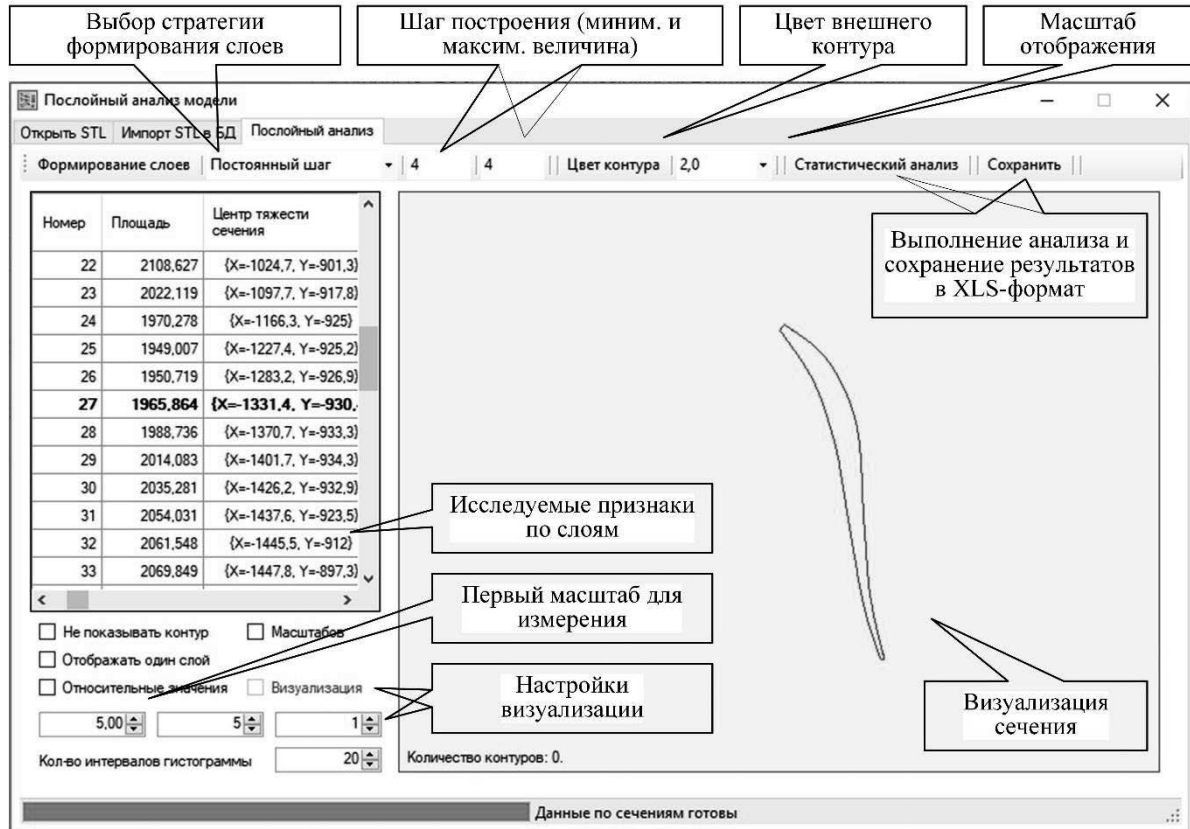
Выбор стратегии формирования слоев

Шаг построения (миним. и максим. величина)

Цвет внешнего контура

Масштаб отображения

Послойный анализ модели

Открыть STL | Импорт STL в БД | Послойный анализ

Формирование слоев | Постоянный шаг | 4 | 4 | Цвет контура | 2,0 | Статистический анализ | Сохранить

| Номер | Площадь | Центр тяжести сечения |
|---|---|---|
| 22 | 2108,627 | {X=-1024,7, Y=-901,3} |
| 23 | 2022,119 | {X=-1097,7, Y=-917,8} |
| 24 | 1970,278 | {X=-1166,3, Y=-925} |
| 25 | 1949,007 | {X=-1227,4, Y=-925,2} |
| 26 | 1950,719 | {X=-1283,2, Y=-926,9} |
| **27** | **1965,864** | **{X=-1331,4, Y=-930,** |
| 28 | 1988,736 | {X=-1370,7, Y=-933,3} |
| 29 | 2014,083 | {X=-1401,7, Y=-934,3} |
| 30 | 2035,281 | {X=-1426,2, Y=-932,9} |
| 31 | 2054,031 | {X=-1437,6, Y=-923,5} |
| 32 | 2061,548 | {X=-1445,5, Y=-912} |
| 33 | 2069,849 | {X=-1447,8, Y=-897,3} |

Выполнение анализа и сохранение результатов в XLS-формат

Исследуемые признаки по слоям

Первый масштаб для измерения

Не показывать контур
Масштабов
Отображать один слой
Относительные значения
Визуализация

Настройки визуализации

5,00 | 5 | 1

Кол-во интервалов гистограммы 20

Количество контуров: 0.

Визуализация сечения

Данные по сечениям готовы